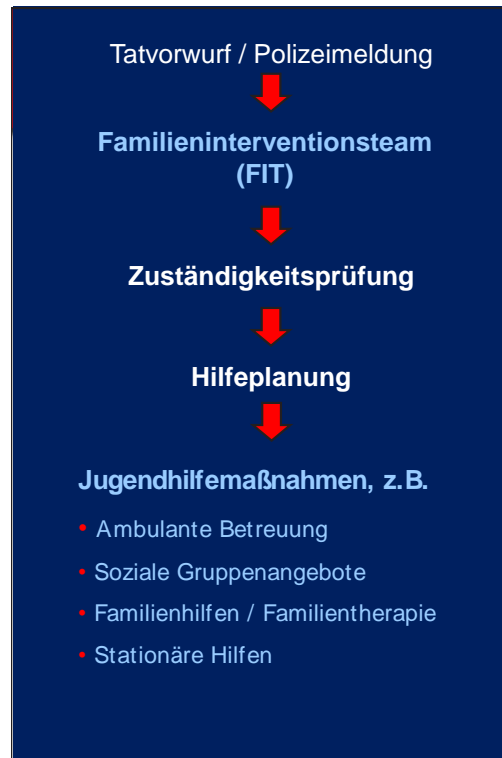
Tatvorwurf / Polizeimeldung

Familieninterventionsteam (FIT)

Zuständigkeitsprüfung

Hilfeplanung

Jugendhilfemaßnahmen, z.B.

• Ambulante Betreuung
• Soziale Gruppenangebote
• Familienhilfen / Familientherapie
• Stationäre Hilfen